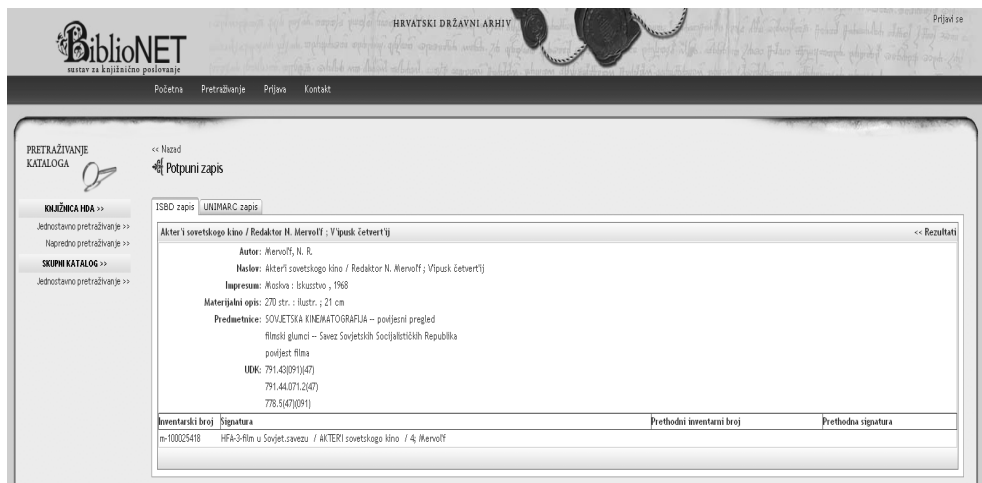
BiblioNET
sustav za knjižnično poslovanje

HRVATSKI DRŽAVNI ARHIV

Prijavi se

Početna Pretraživanje Prijava Kontakt

PRETRAŽIVANJE KATALOGA

KNJIŽNICA HDA >>
Jednostavno pretraživanje >>
Napredno pretraživanje >>
SKUPNI KATALOG >>
Jednostavno pretraživanje >>

<< Nazad
Potpuni zapis

ISBD zapis | UNIMARC zapis

Akter'i sovetskogo kino / Redaktor N. Mervol'f ; V'ipusk četvert'ij

<< Rezultati

Autor: Mervol'f, N. R.
Naslov: Akter'i sovetskogo kino / Redaktor N. Mervol'f ; V'ipusk četvert'ij
Impresum: Moskva : Iskusstvo , 1968
Materijalni opis: 270 str. : ilustr. ; 21 cm
Predmetnice: SOVJETSKA KINEMATOGRAFIJA -- povijesni pregled
filmski glumci -- Savez Sovjetskih Socijalističkih Republika
povijest filma
UDK: 791.43(091)(47)
791.44.071.2(47)
778.5(47)(091)

| Inventarski broj | Signatura | Prethodni inventarni broj | Prethodna signatura |
|---|---|---|---|
| m-100025418 | HFA-3-film u Sovjet.savezu / AKTERI sovetskogo kino / 4; Mervol'f | | |